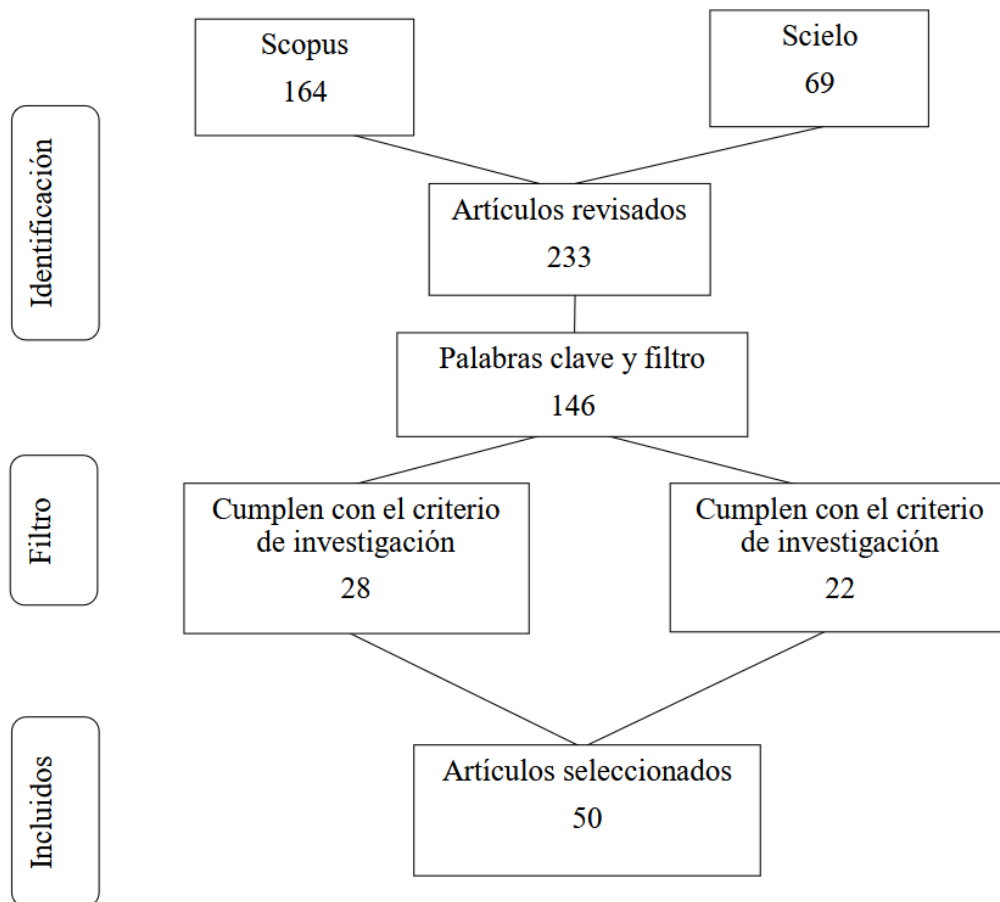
Identificación

Scopus
164

Scielo
69

Artículos revisados
233

Palabras clave y filtro
146

Filtro

Cumplen con el criterio de investigación
28

Cumplen con el criterio de investigación
22

Incluidos

Artículos seleccionados
50